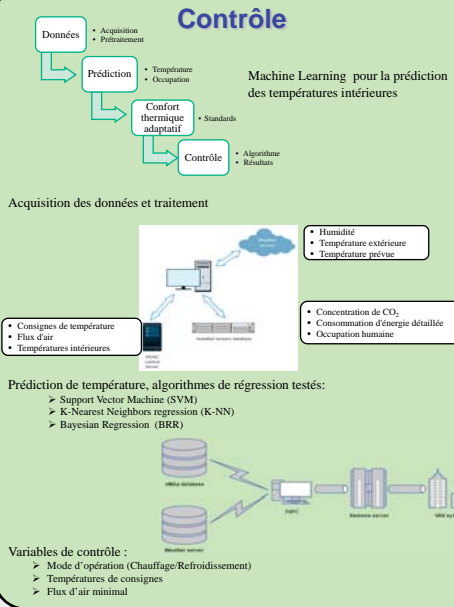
Contrôle

Données
• Acquisition
• Prétraitement

Prédiction
• Température
• Occupation

Confort thermique adaptatif
• Standards

Contrôle
• Algorithme
• Résultats

Machine Learning pour la prédiction des températures intérieures

Acquisition des données et traitement

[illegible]

• Humidité
• Température extérieure
• Température prévue

• Concentration de $CO_2$
• Consommation d'énergie détaillée
• Occupation humaine

• Consignes de température
• Flux d'air
• Températures intérieures

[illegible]

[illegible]

Prédiction de température, algorithmes de régression testés:
➢ Support Vector Machine (SVM)
➢ K-Nearest Neighbors regression (K-NN)
➢ Bayesian Regression (BRR)

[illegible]

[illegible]

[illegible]

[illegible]

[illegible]

Variables de contrôle :
➢ Mode d'opération (Chauffage/Refroidissement)
➢ Températures de consignes
➢ Flux d'air minimal